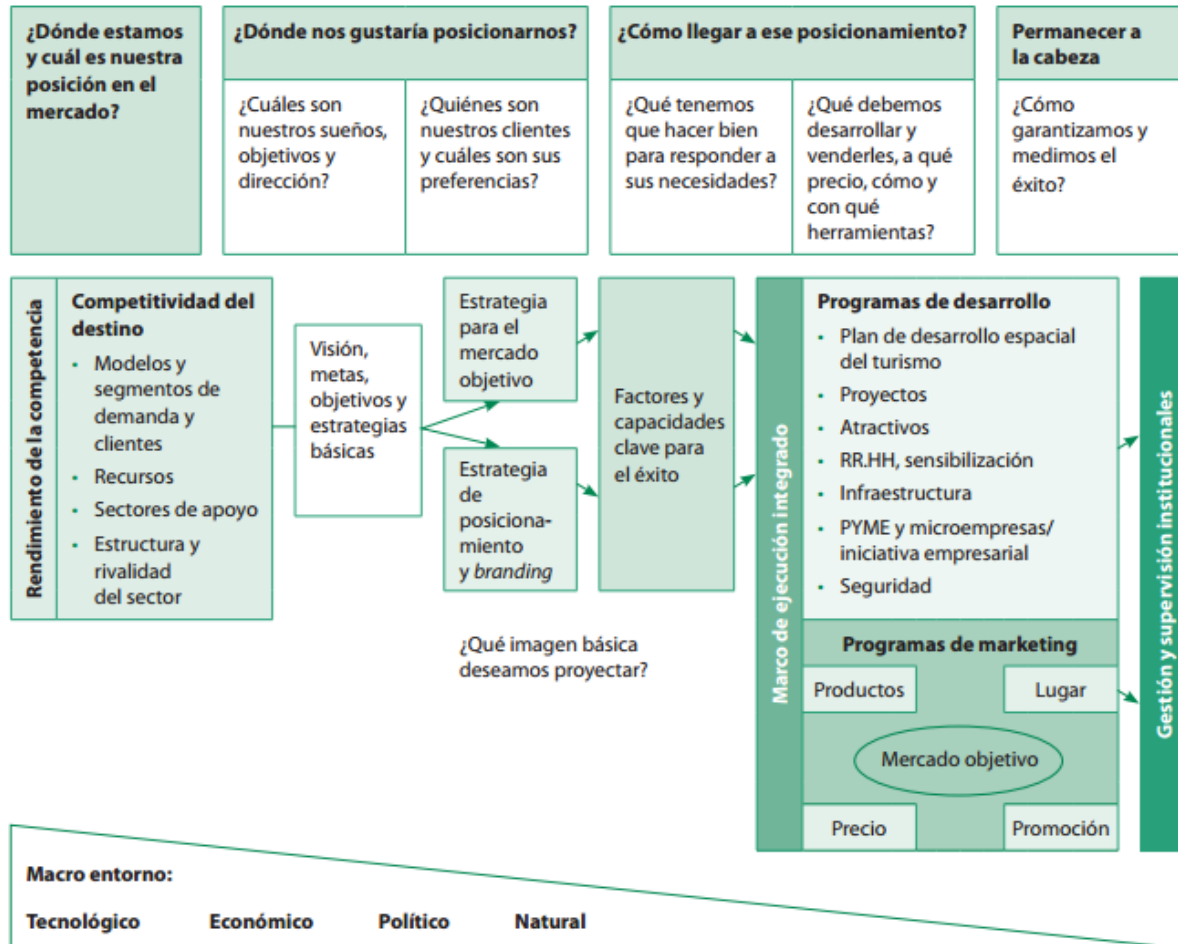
¿Dónde estamos y cuál es nuestra posición en el mercado?

¿Dónde nos gustaría posicionarnos?

¿Cuáles son nuestros sueños, objetivos y dirección?

¿Quiénes son nuestros clientes y cuáles son sus preferencias?

¿Cómo llegar a ese posicionamiento?

¿Qué tenemos que hacer bien para responder a sus necesidades?

¿Qué debemos desarrollar y venderles, a qué precio, cómo y con qué herramientas?

Permanecer a la cabeza

¿Cómo garantizamos y medimos el éxito?

Rendimiento de la competencia

Competitividad del destino
- Modelos y segmentos de demanda y clientes
- Recursos
- Sectores de apoyo
- Estructura y rivalidad del sector

Visión, metas, objetivos y estrategias básicas

Estrategia para el mercado objetivo

Estrategia de posicionamiento y *branding*

¿Qué imagen básica deseamos proyectar?

Factores y capacidades clave para el éxito

Marco de ejecución integrado

Programas de desarrollo
- Plan de desarrollo espacial del turismo
- Proyectos
- Atractivos
- RR.HH, sensibilización
- Infraestructura
- PYME y microempresas/ iniciativa empresarial
- Seguridad

Programas de marketing

Productos

Lugar

Mercado objetivo

Precio

Promoción

Gestión y supervisión institucionales

Macro entorno:

Tecnológico Económico Político Natural